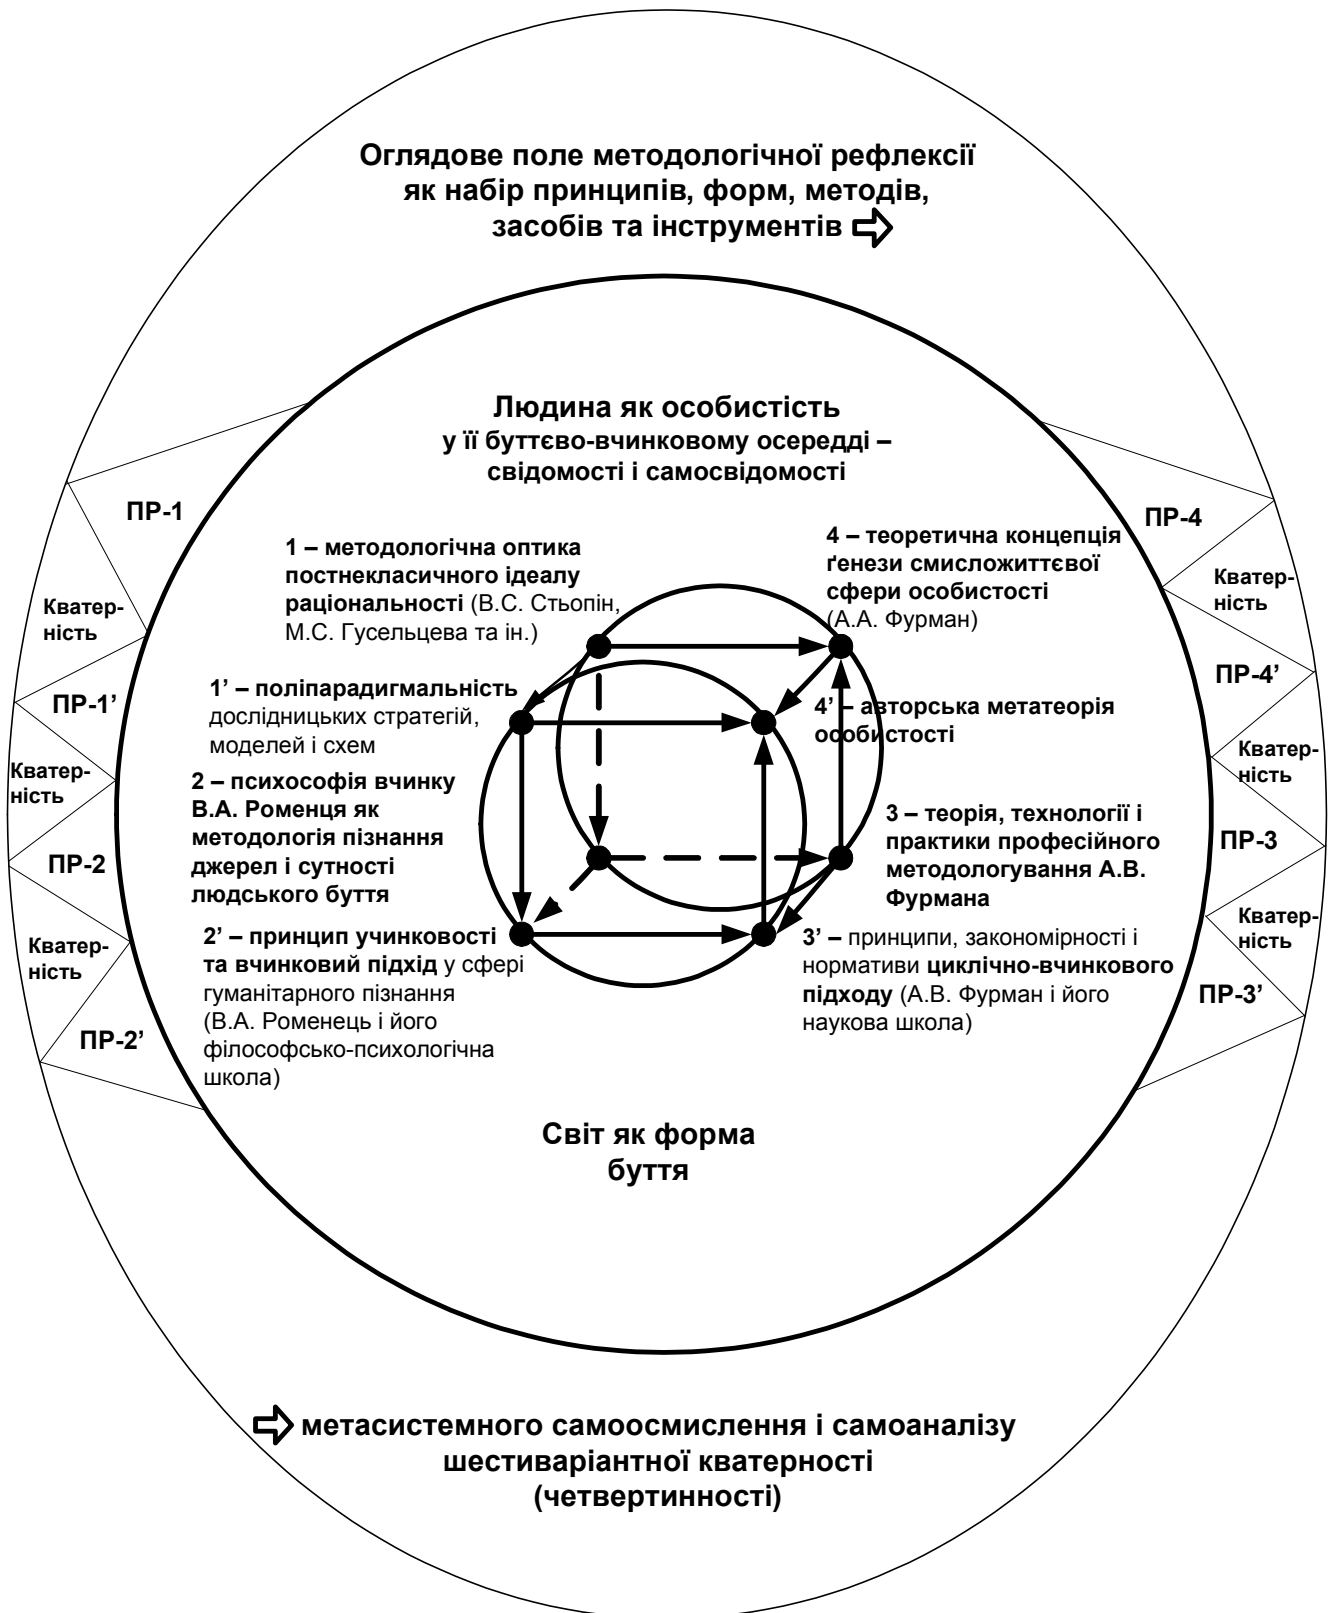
Оглядове поле методологічної рефлексії як набір принципів, форм, методів, засобів та інструментів

Людина як особистість у її буттєво-вчинковому осередді – свідомості і самосвідомості

ПР-1

Кватерність

ПР-1'

Кватерність

ПР-2

Кватерність

ПР-2'

ПР-4

Кватерність

ПР-4'

Кватерність

ПР-3

Кватерність

ПР-3'

1 – методологічна оптика постнекласичного ідеалу раціональності (В.С. Стьопін, М.С. Гусельцева та ін.)

4 – теоретична концепція ґенези смисложиттєвої сфери особистості (А.А. Фурман)

1' – поліпарадигмальність дослідницьких стратегій, моделей і схем

4' – авторська метатеорія особистості

2 – психософія вчинку В.А. Роменця як методологія пізнання джерел і сутності людського буття

3 – теорія, технології і практики професійного методологування А.В. Фурмана

2' – принцип учинковості та вчинковий підхід у сфері гуманітарного пізнання (В.А. Роменець і його філософсько-психологічна школа)

3' – принципи, закономірності і нормативи циклічно-вчинкового підходу (А.В. Фурман і його наукова школа)

Світ як форма буття

метасистемного самоосмислення і самоаналізу шестиваріантної кватерності (четвертинності)